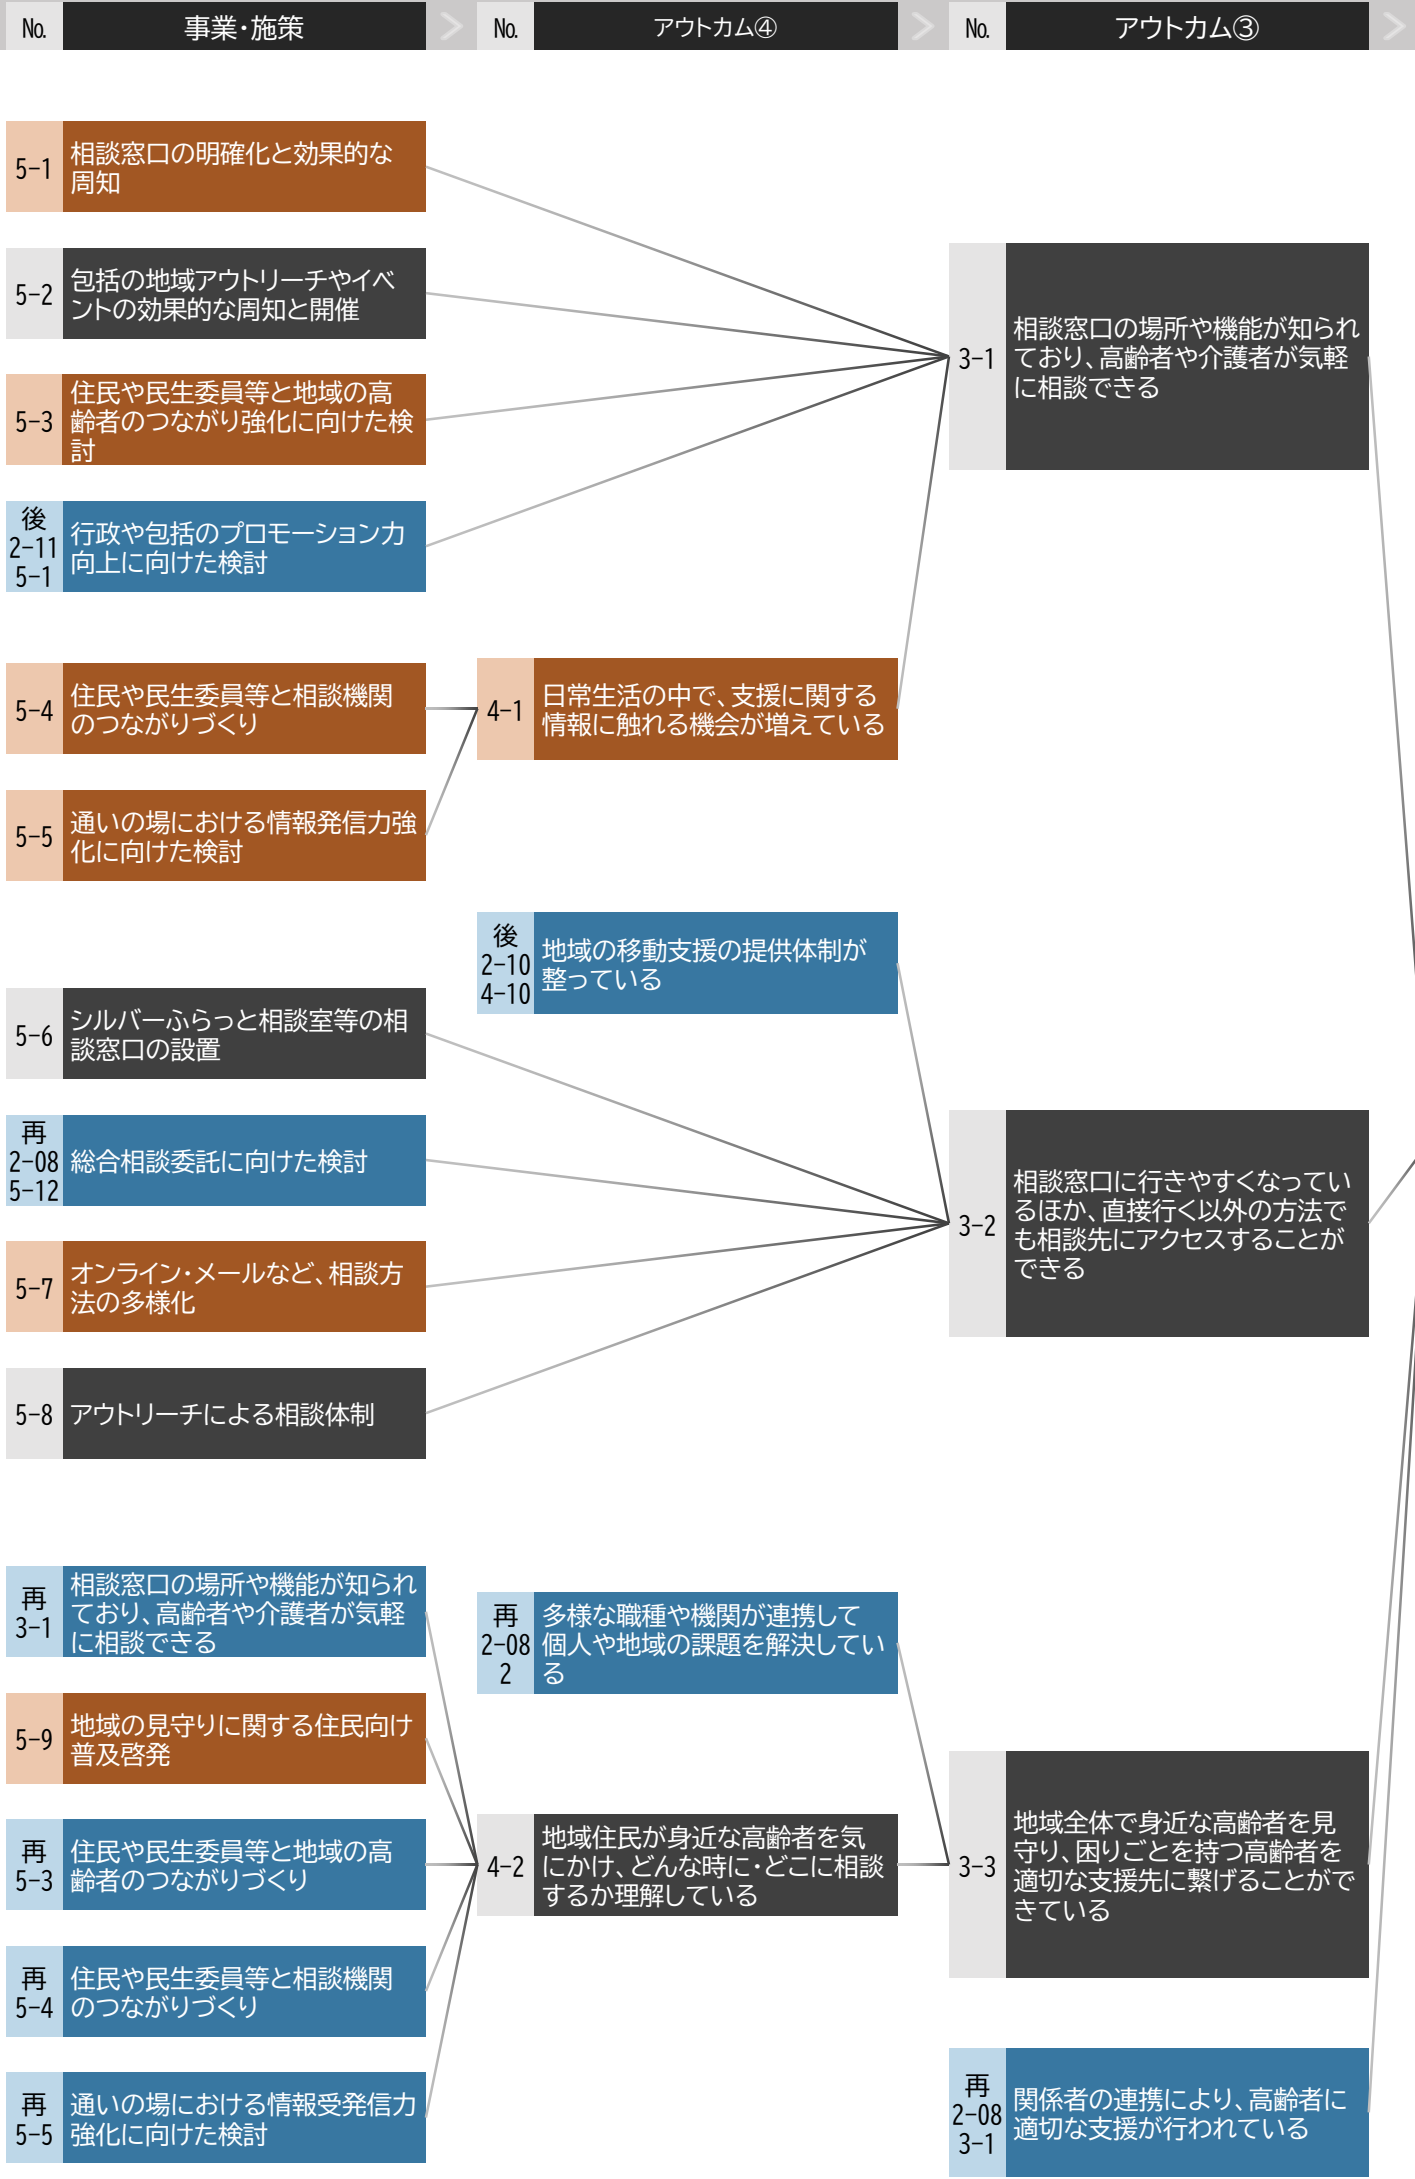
No. 事業・施策
No. アウトカム④
No. アウトカム③

5-1 相談窓口の明確化と効果的な周知
5-2 包括の地域アウトリーチやイベントの効果的な周知と開催
5-3 住民や民生委員等と地域の高齢者のつながり強化に向けた検討
後 2-11 5-1 行政や包括のプロモーション力向上に向けた検討
5-4 住民や民生委員等と相談機関のつながりづくり
5-5 通いの場における情報発信力強化に向けた検討
5-6 シルバーふらっと相談室等の相談窓口の設置
再 2-08 5-12 総合相談委託に向けた検討
5-7 オンライン・メールなど、相談方法の多様化
5-8 アウトリーチによる相談体制
再 3-1 相談窓口の場所や機能が知られており、高齢者や介護者が気軽に相談できる
5-9 地域の見守りに関する住民向け普及啓発
再 5-3 住民や民生委員等と地域の高齢者のつながりづくり
再 5-4 住民や民生委員等と相談機関のつながりづくり
再 5-5 通いの場における情報受発信力強化に向けた検討

4-1 日常生活の中で、支援に関する情報に触れる機会が増えている
後 2-10 4-10 地域の移動支援の提供体制が整っている
再 2-08 2 多様な職種や機関が連携して個人や地域の課題を解決している
4-2 地域住民が身近な高齢者を気にかけ、どんな時に・どこに相談するか理解している

3-1 相談窓口の場所や機能が知られており、高齢者や介護者が気軽に相談できる
3-2 相談窓口に行きやすくなっているほか、直接行く以外の方法でも相談先にアクセスすることができる
3-3 地域全体で身近な高齢者を見守り、困りごとを持つ高齢者を適切な支援先に繋げることができている
再 2-08 3-1 関係者の連携により、高齢者に適切な支援が行われている